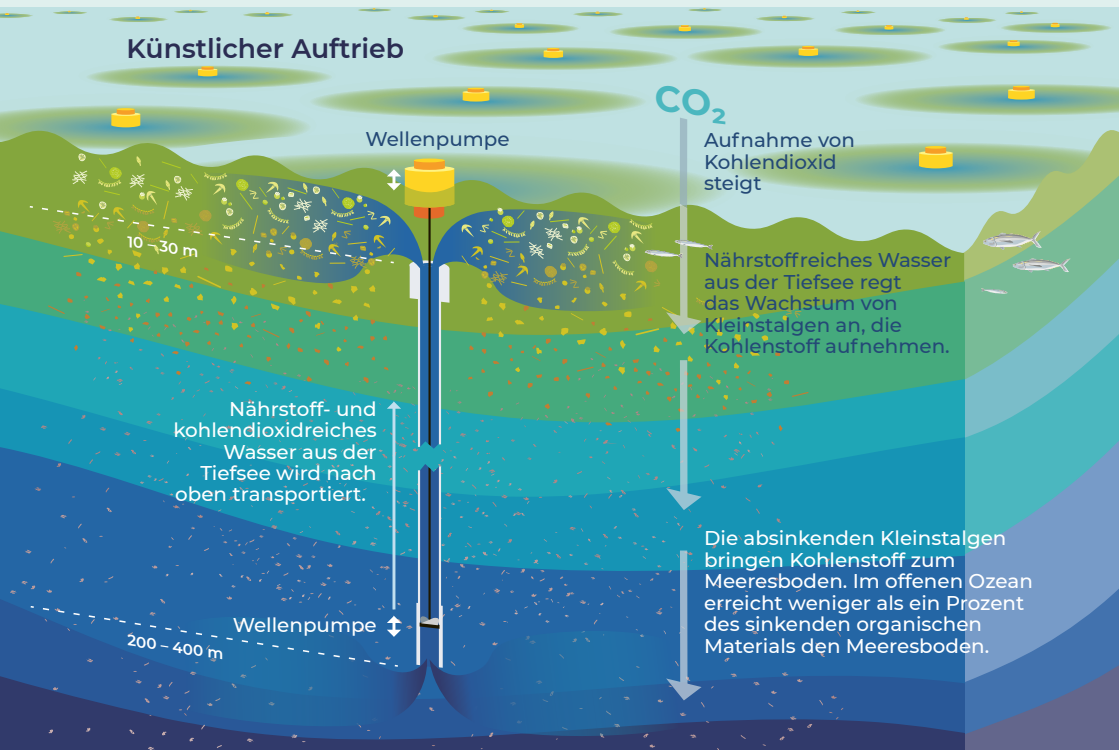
Künstlicher Auftrieb

Wellenpumpe

$CO_2$

Aufnahme von Kohlendioxid steigt

10 – 30 m

Nährstoffreiches Wasser aus der Tiefsee regt das Wachstum von Kleinstalgen an, die Kohlenstoff aufnehmen.

Nährstoff- und kohlendioxidreiches Wasser aus der Tiefsee wird nach oben transportiert.

Die absinkenden Kleinstalgen bringen Kohlenstoff zum Meeresboden. Im offenen Ozean erreicht weniger als ein Prozent des sinkenden organischen Materials den Meeresboden.

Wellenpumpe

200 – 400 m